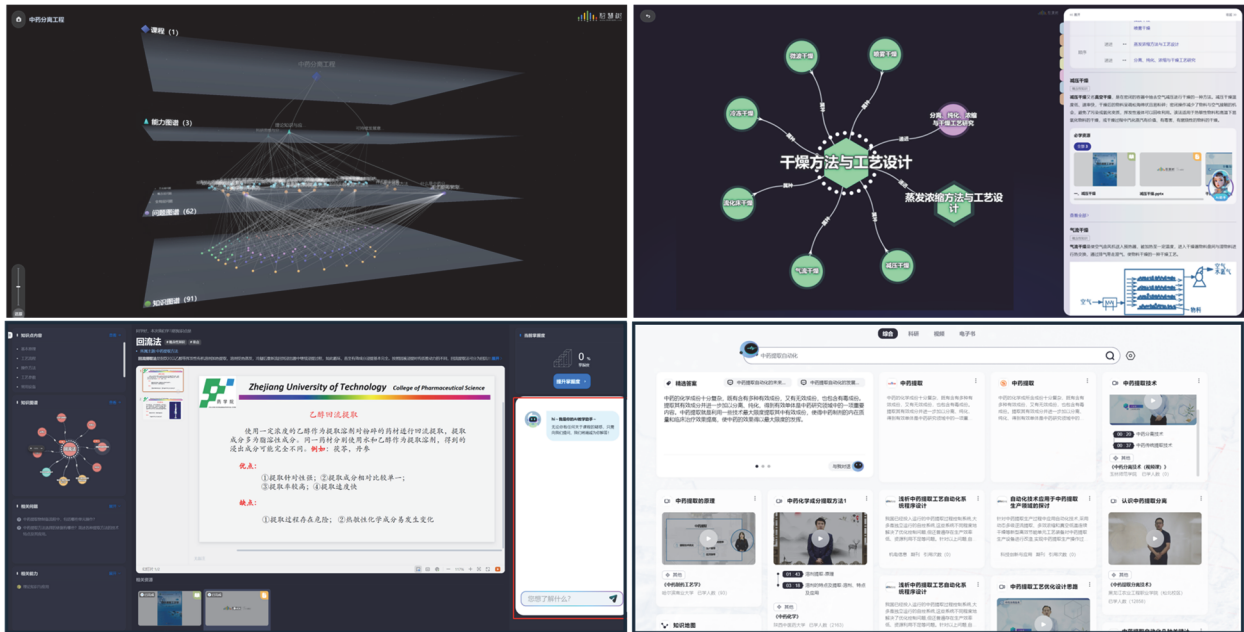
中药分离工程

课程 (1)

中药分离工程

能力图谱 (3)

问题图谱 (62)

知识图谱 (91)

干燥方法与工艺设计

蒸发浓缩方法与工艺设计

分离、纯化、浓缩与干燥工艺研究

冷冻干燥

喷雾干燥

流化床干燥

减压干燥

气流干燥

回流法

Zhejiang University of Technology College of Pharmaceutical Science

乙醇回流提取

使用一定浓度的乙醇作为提取溶剂对饮碎的药材进行回流提取，提取成分多为脂溶性成分。同一药材分别使用水和乙醇作为提取溶剂，得到的浸出成分可能完全不同。例如：提苓、丹参

优点：

①提取针对性强；②提取成分相对比较单一；③提取率较高；④提取速度快

缺点：

①提取过程存在危险；②热敏性化学成分易发生变化

0 %

提升掌握度

您想了解什么？

综合 科研 视频 电子书

中药提取自动化

精选答案

中药提取

中药提取

中药提取技术

中药提取的原理

中药化学成分提取方法1

浅析中药提取工艺优化系统设计

自动化技术应用于中药提取生产领域的探讨

认识中药提取分离

《中药分离工程》

《中药分离工程（规划版）》

《中药化学》

知识地图